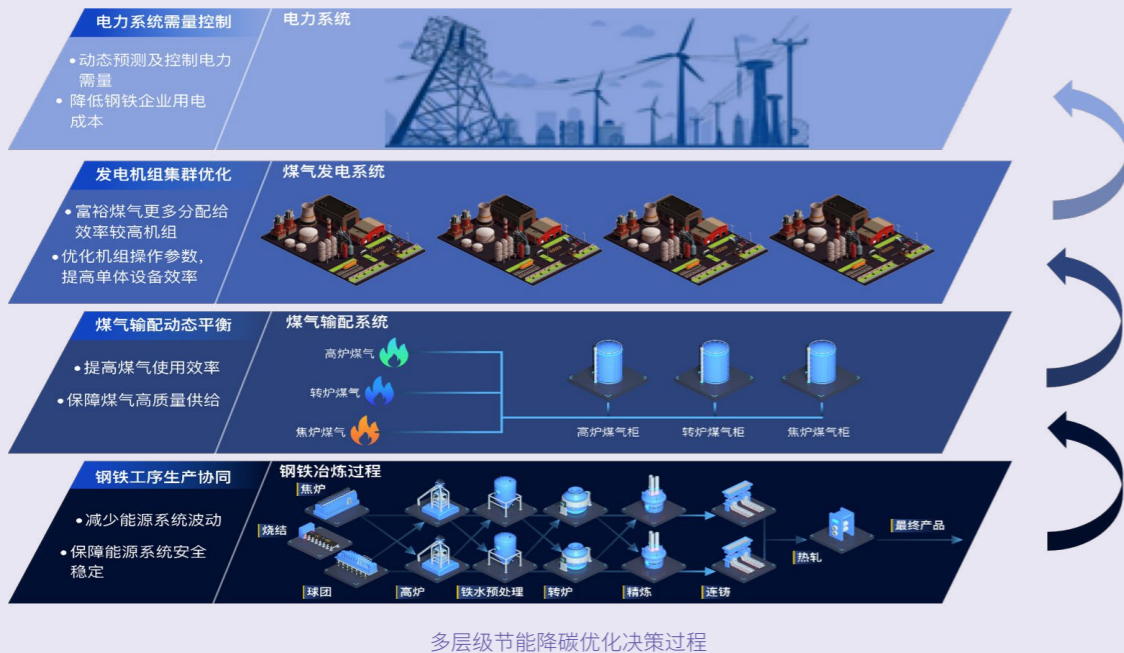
电力系统需量控制

• 动态预测及控制电力需量
• 降低钢铁企业用电成本

电力系统

发电机组集群优化

• 富裕煤气更多分配给效率较高机组
• 优化机组操作参数，提高单体设备效率

煤气发电系统

煤气输配动态平衡

• 提高煤气使用效率
• 保障煤气高质量供给

煤气输配系统

高炉煤气

转炉煤气

焦炉煤气

高炉煤气柜

转炉煤气柜

焦炉煤气柜

钢铁工序生产协同

• 减少能源系统波动
• 保障能源系统安全稳定

钢铁冶炼过程

焦炉

烧结

球团

高炉

铁水预处理

转炉

精炼

连铸

热轧

最终产品

多层级节能降碳优化决策过程